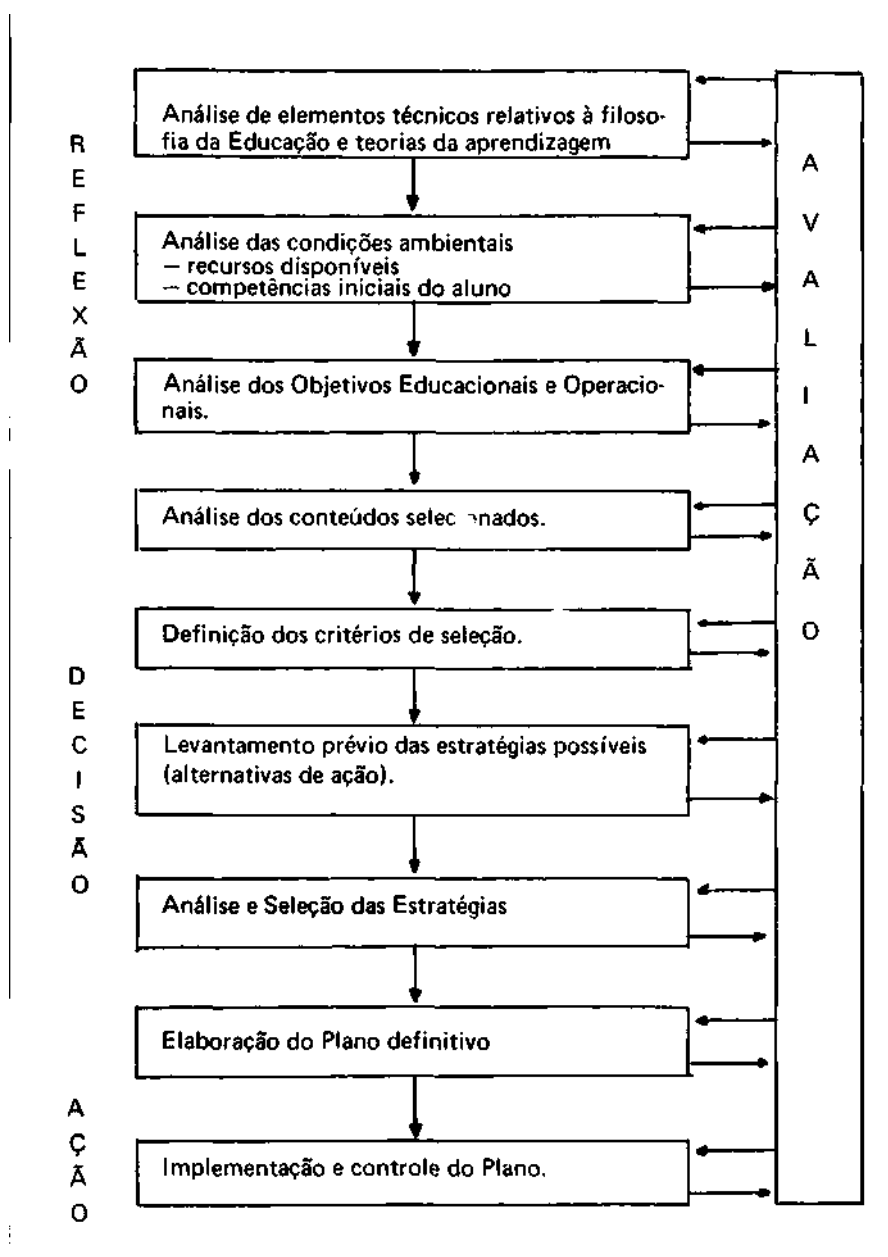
REFLEXÃO

Análise de elementos técnicos relativos à filosofia da Educação e teorias da aprendizagem

Análise das condições ambientais
— recursos disponíveis
— competências iniciais do aluno

Análise dos Objetivos Educacionais e Operacionais.

Análise dos conteúdos selec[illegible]nados.

DECISÃO

Definição dos critérios de seleção.

Levantamento prévio das estratégias possíveis (alternativas de ação).

Análise e Seleção das Estratégias

Elaboração do Plano definitivo

AÇÃO

Implementação e controle do Plano.

AVALIAÇÃO